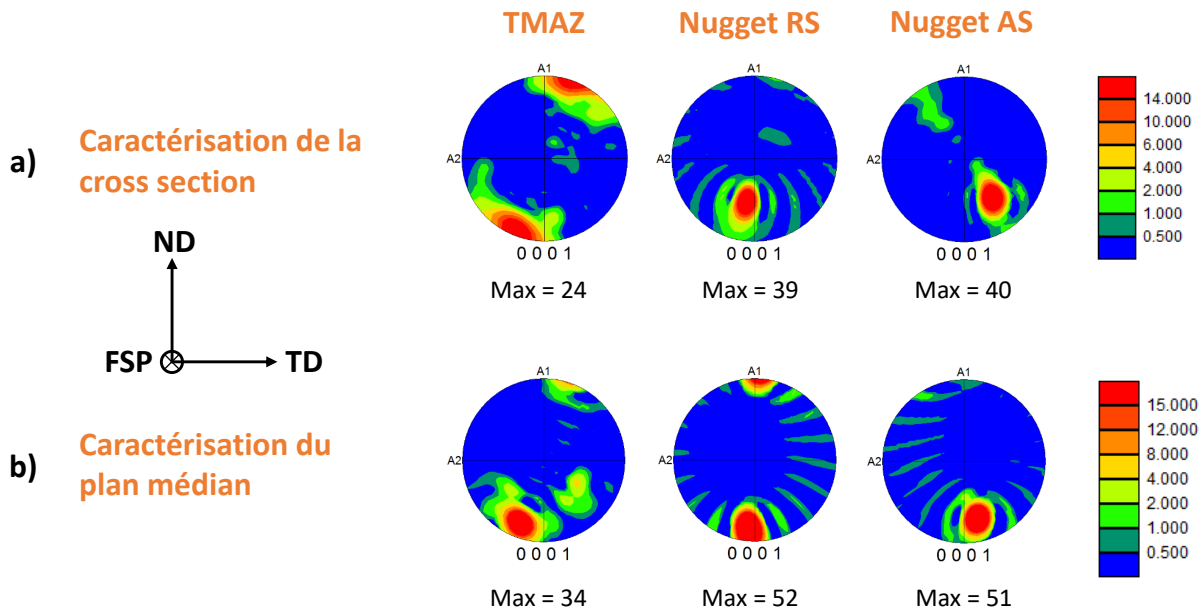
TMAZ Nugget RS Nugget AS

a) Caractérisation de la cross section

A1 A2 0 0 0 1 Max = 24

A1 A2 0 0 0 1 Max = 39

A1 A2 0 0 0 1 Max = 40

14.000
10.000
6.000
4.000
2.000
1.000
0.500

ND

FSP

TD

b) Caractérisation du plan médian

A1 A2 0 0 0 1 Max = 34

A1 A2 0 0 0 1 Max = 52

A1 A2 0 0 0 1 Max = 51

15.000
12.000
8.000
4.000
2.000
1.000
0.500